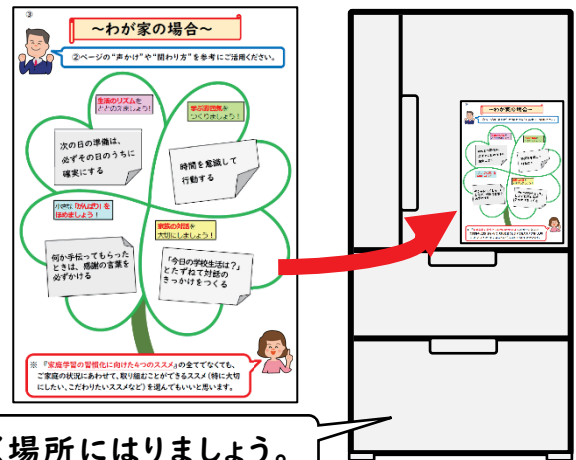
③

～わが家の場合～

②ページの"声かけ"や"関わり方"を参考にご活用ください。

生活のリズムを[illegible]しよう!

次の日の準備は、必ずその日のうちに確実にする

学習習慣を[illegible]しよう!

時間を意識して行動する

小さな「がんばり」を認めましょう!

何か手伝ってもらったときは、感謝の言葉を必ずかける

家族の対話を大切にしましょう!

「今日の学校生活は?」とたずねて対話のきっかけをつくる

※ 「家庭学習の習慣化に向けた4つのススメ」の全てでなくても、ご家庭の状況にあわせて、取り組むことができるススメ(特に大切にしたい、こだわりたいススメなど)を選んでもいいと思います。

～わが家の場合～

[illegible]場所にはりましょう。